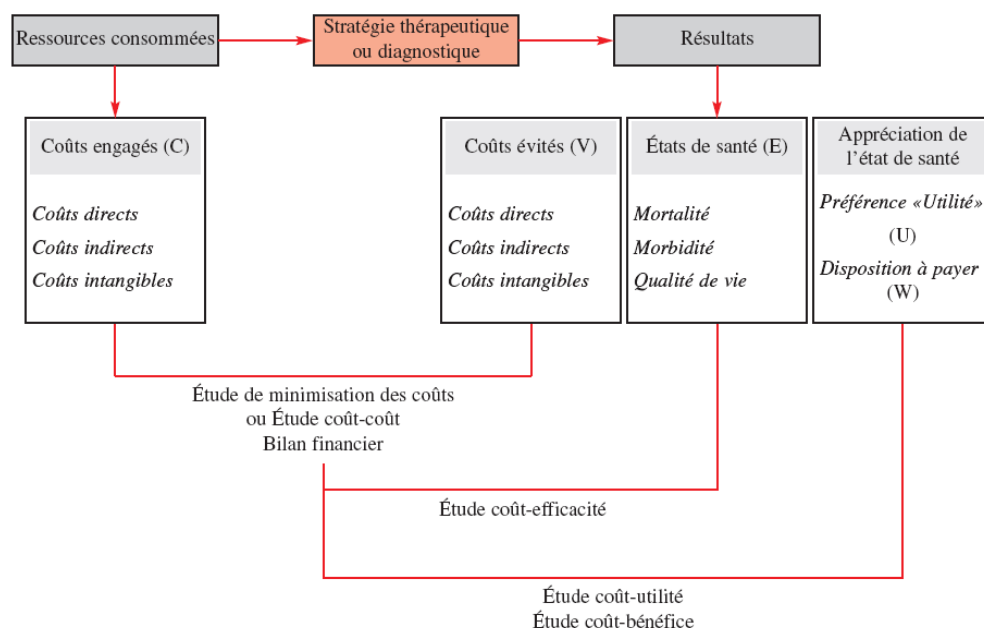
Ressources consommées

Stratégie thérapeutique ou diagnostique

Résultats

Coûts engagés (C)

*Coûts directs*
*Coûts indirects*
*Coûts intangibles*

Coûts évités (V)

*Coûts directs*
*Coûts indirects*
*Coûts intangibles*

États de santé (E)

*Mortalité*
*Morbidité*
*Qualité de vie*

Appréciation de l'état de santé

*Préférence «Utilité»*
(U)
*Disposition à payer*
(W)

Étude de minimisation des coûts
ou Étude coût-coût
Bilan financier

Étude coût-efficacité

Étude coût-utilité
Étude coût-bénéfice